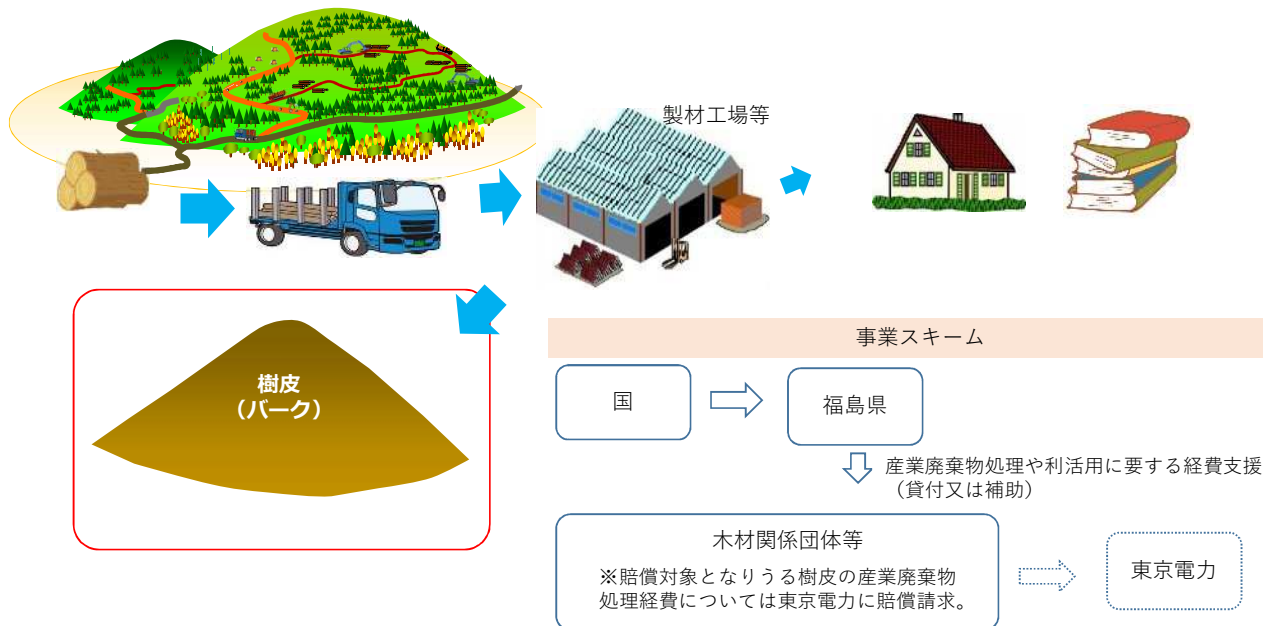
製材工場等

樹皮
（バーク）

事業スキーム

国

福島県

産業廃棄物処理や利活用に要する経費支援
（貸付又は補助）

木材関係団体等

※賠償対象となりうる樹皮の産業廃棄物処理経費については東京電力に賠償請求。

東京電力